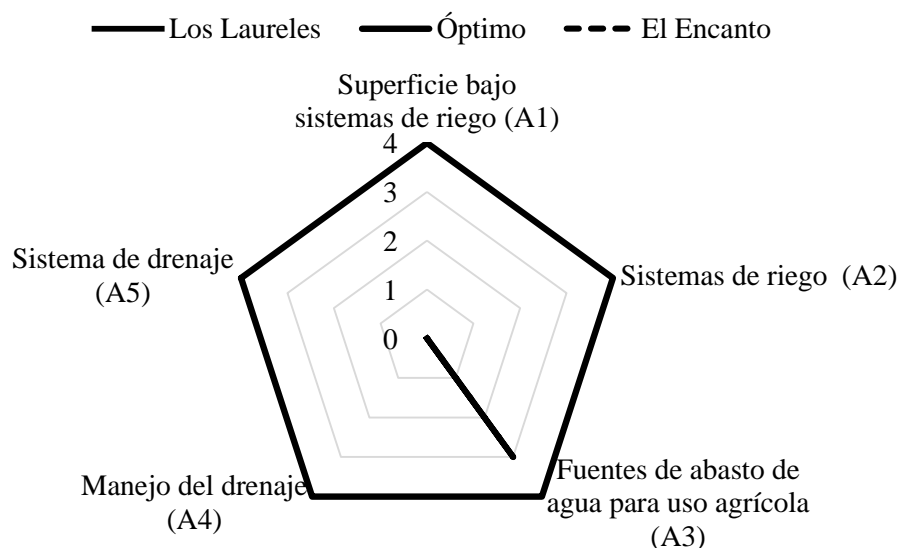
Los Laureles   Óptimo   El Encanto

Superficie bajo sistemas de riego (A1)

4
3
2
1
0

Sistemas de riego (A2)

Fuentes de abasto de agua para uso agrícola (A3)

Manejo del drenaje (A4)

Sistema de drenaje (A5)